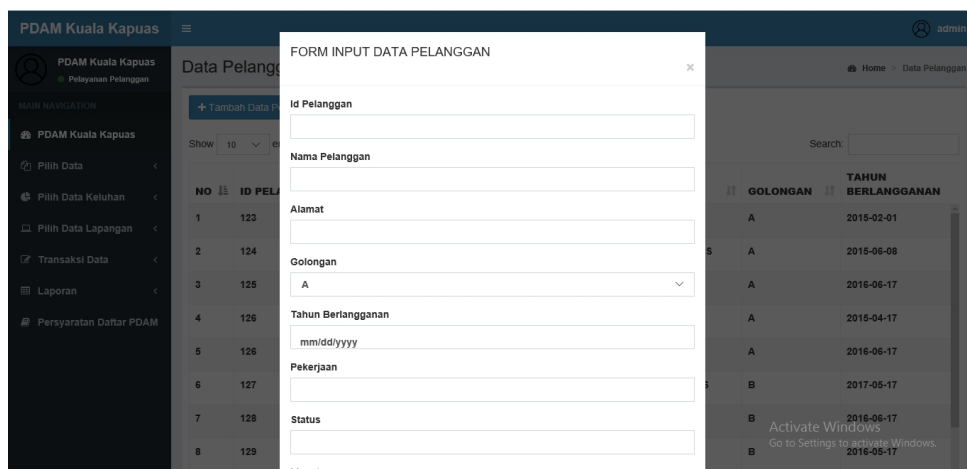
PDAM Kuala Kapuas ≡ admin

PDAM Kuala Kapuas
Pelayanan Pelanggan

MAIN NAVIGATION

PDAM Kuala Kapuas

Pilih Data

Pilih Data Keluhan

Pilih Data Lapangan

Transaksi Data

Laporan

Persyaratan Daftar PDAM

Data Pelang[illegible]

+ Tambah Data P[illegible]

Show 10 e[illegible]

Search:

Home > Data Pelanggan

| NO | ID PEL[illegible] | | GOLONGAN | TAHUN BERLANGGANAN |
|---|---|---|---|---|
| 1 | 123 | | A | 2015-02-01 |
| 2 | 124 | S | A | 2015-06-08 |
| 3 | 125 | | A | 2016-06-17 |
| 4 | 126 | | A | 2015-04-17 |
| 5 | 126 | | A | 2016-06-17 |
| 6 | 127 | S | B | 2017-05-17 |
| 7 | 128 | | B | 2016-06-17 |
| 8 | 129 | | B | 2016-05-17 |

FORM INPUT DATA PELANGGAN ×

Id Pelanggan

Nama Pelanggan

Alamat

Golongan
A

Tahun Berlangganan
mm/dd/yyyy

Pekerjaan

Status

Activate Windows
Go to Settings to activate Windows.